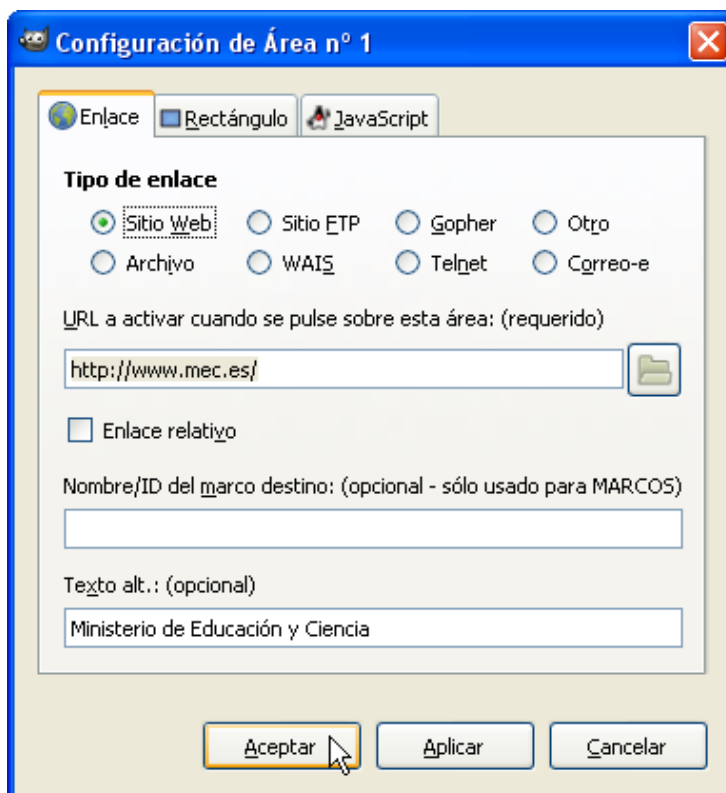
Configuración de Área nº 1

Enlace | Rectángulo | JavaScript

Tipo de enlace

Sitio Web
Sitio FTP
Gopher
Otro
Archivo
WAIS
Telnet
Correo-e

URL a activar cuando se pulse sobre esta área: (requerido)

http://www.mec.es/

Enlace relativo

Nombre/ID del marco destino: (opcional - sólo usado para MARCOS)

Texto alt.: (opcional)

Ministerio de Educación y Ciencia

Aceptar
Aplicar
Cancelar